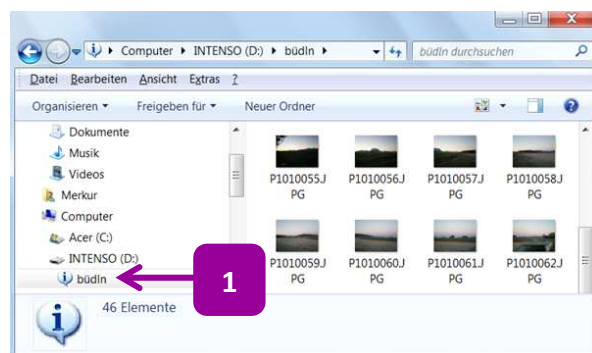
Computer ▸ INTENSO (D:) ▸ büdln ▸

büdln durchsuchen

Datei Bearbeiten Ansicht Extras ?

Organisieren ▾ Freigeben für ▾ Neuer Ordner

Dokumente
Musik
Videos
Merkur
Computer
Acer (C:)
INTENSO (D:)
büdln

1

P1010055.JPG
P1010056.JPG
P1010057.JPG
P1010058.JPG
P1010059.JPG
P1010060.JPG
P1010061.JPG
P1010062.JPG

46 Elemente